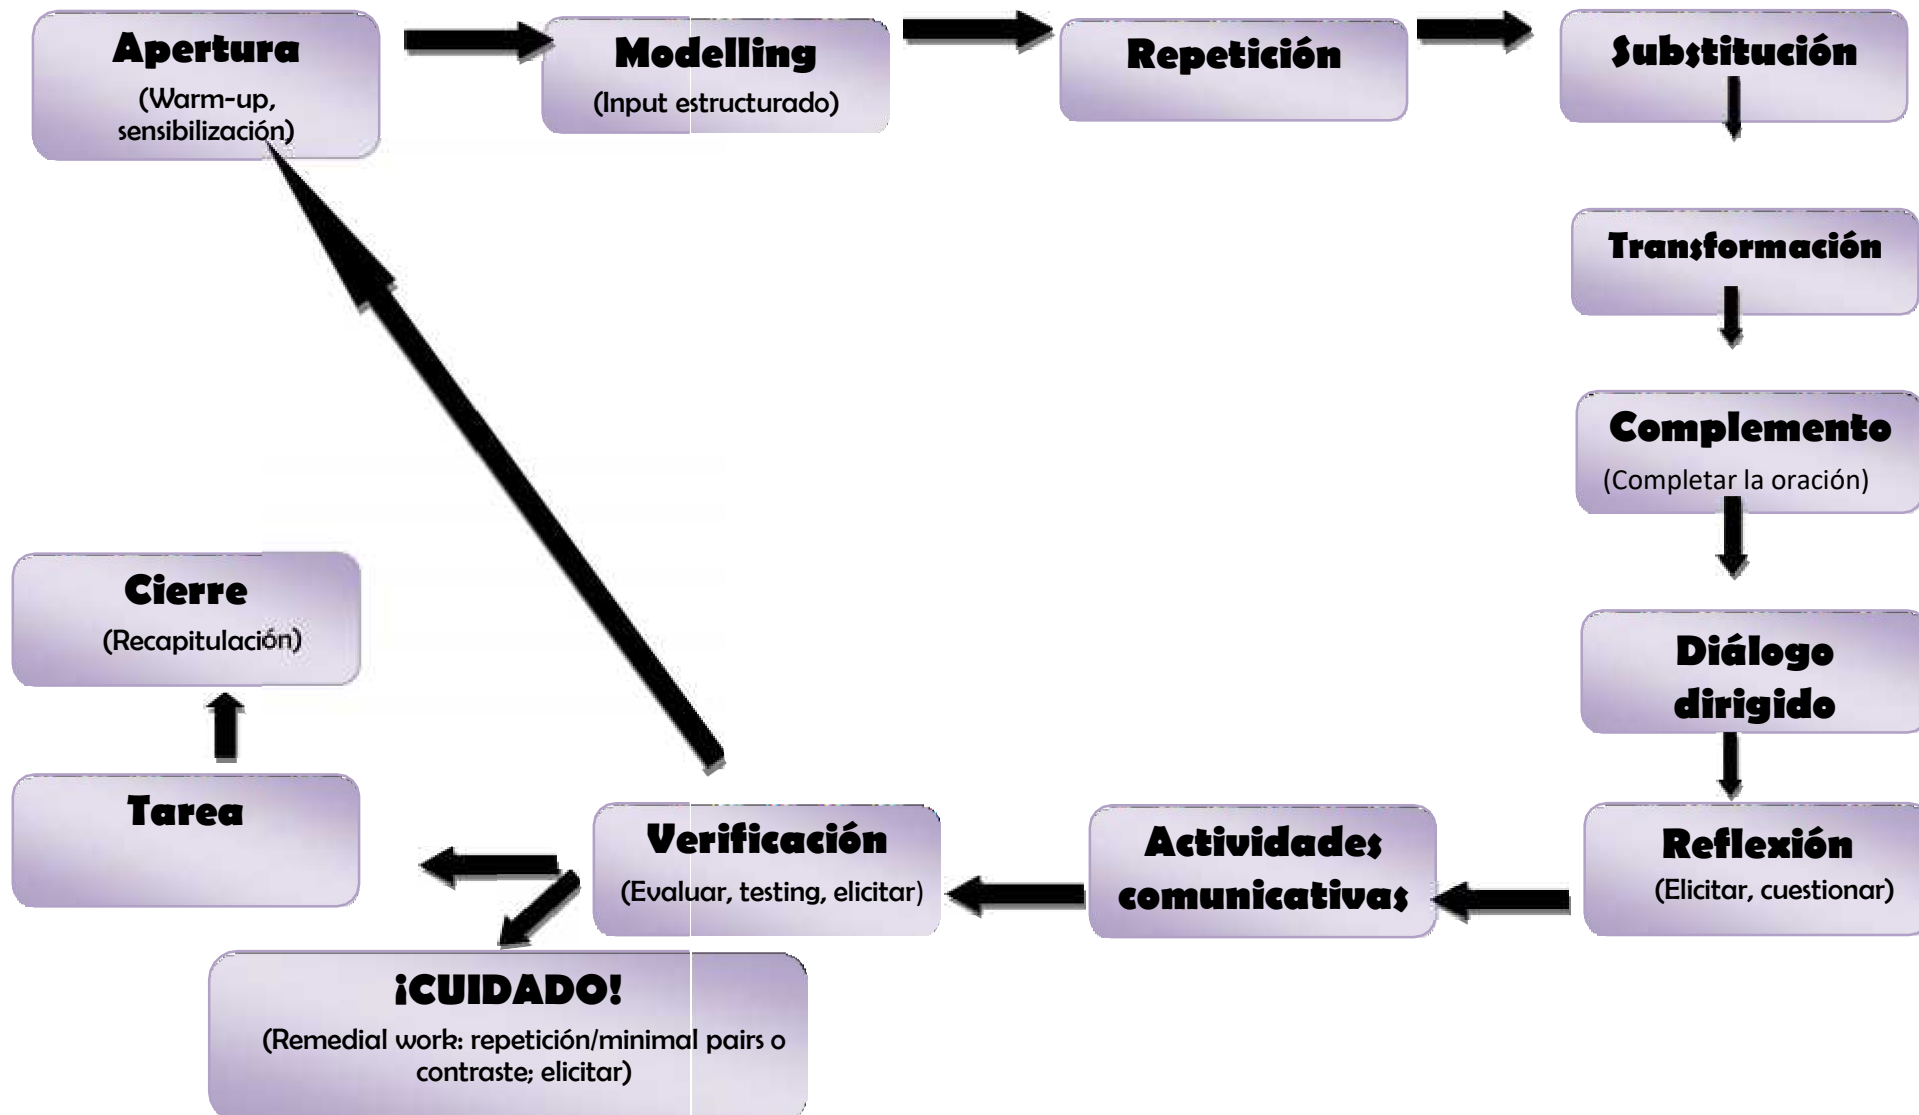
Apertura
(Warm-up, sensibilización)

Modelling
(Input estructurado)

Repetición

Substitución

Transformación

Complemento
(Completar la oración)

Diálogo dirigido

Reflexión
(Elicitar, cuestionar)

Actividades comunicativas

Verificación
(Evaluar, testing, elicitar)

¡CUIDADO!
(Remedial work: repetición/minimal pairs o contraste; elicitar)

Tarea

Cierre
(Recapitulación)